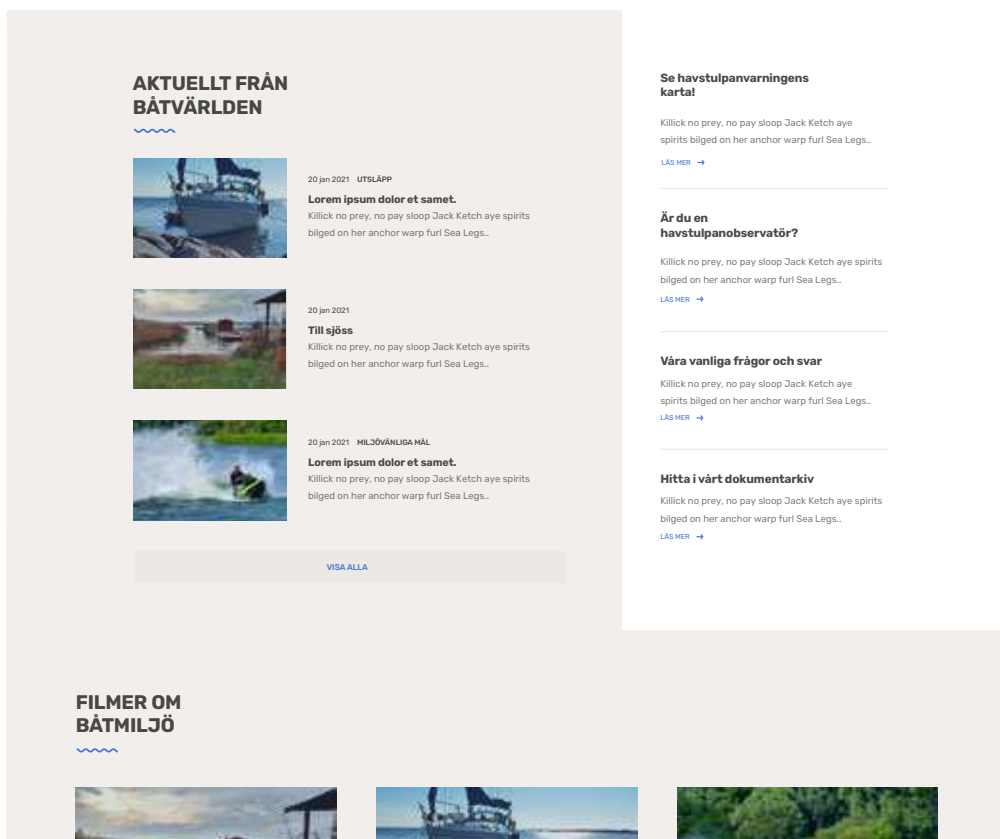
AKTUELLT FRÅN BÅTVÄRLDEN

20 jan 2021 UTSLÄPP
Lorem ipsum dolor et samet.
Killick no prey, no pay sloop Jack Ketch aye spirits bilged on her anchor warp furl Sea Legs..

20 jan 2021
Till sjöss
Killick no prey, no pay sloop Jack Ketch aye spirits bilged on her anchor warp furl Sea Legs..

20 jan 2021 MILJÖVÄNLIGA MÅL
Lorem ipsum dolor et samet.
Killick no prey, no pay sloop Jack Ketch aye spirits bilged on her anchor warp furl Sea Legs..

VISA ALLA

Se havstulpanvarningens karta!
Killick no prey, no pay sloop Jack Ketch aye spirits bilged on her anchor warp furl Sea Legs..
LÄS MER →

Är du en havstulpanobservatör?
Killick no prey, no pay sloop Jack Ketch aye spirits bilged on her anchor warp furl Sea Legs..
LÄS MER →

Våra vanliga frågor och svar
Killick no prey, no pay sloop Jack Ketch aye spirits bilged on her anchor warp furl Sea Legs..
LÄS MER →

Hitta i vårt dokumentarkiv
Killick no prey, no pay sloop Jack Ketch aye spirits bilged on her anchor warp furl Sea Legs..
LÄS MER →

FILMER OM BÅTMILJÖ